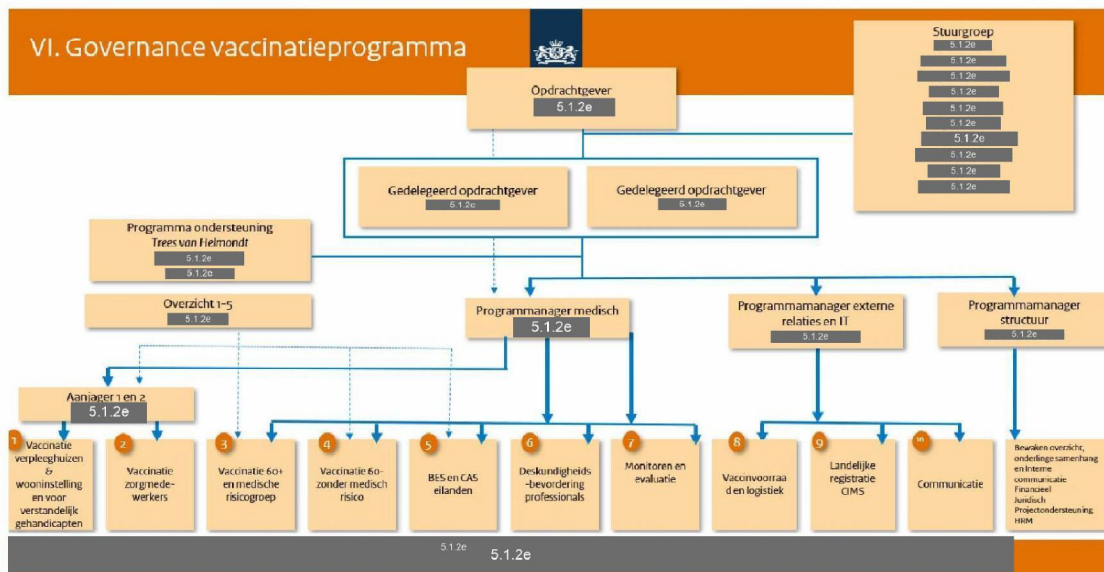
VI. Governance vaccinatieprogramma

Stuurgroep
5.1.2e
5.1.2e
5.1.2e
5.1.2e
5.1.2e
5.1.2e
5.1.2e
5.1.2e
5.1.2e
5.1.2e
5.1.2e

Opdrachtgever
5.1.2e

Gedelegeerd opdrachtgever
5.1.2e

Gedelegeerd opdrachtgever
5.1.2e

Programma ondersteuning
Trees van Helmondt
5.1.2e
5.1.2e

Overzicht 1-5
5.1.2e

Programmanager medisch
5.1.2e

Programmamanager externe relaties en IT
5.1.2e

Programmamanager structuur
5.1.2e

Aanjager 1 en 2
5.1.2e

1 Vaccinatie verpleeghuizen & wooninstelling en voor verstandelijk gehandicapten

2 Vaccinatie zorgmedewerkers

3 Vaccinatie 60+ en medische risicogroep

4 Vaccinatie 60- zonder medisch risico

5 BES en CAS eilanden

6 Deskundigheids-bevordering professionals

7 Monitoren en evaluatie

8 Vaccinvoorraad en logistiek

9 Landelijke registratie CIMS

10 Communicatie

Bewaken overzicht, onderlinge samenhang en interne communicatie
Financieel
Juridisch
Projectondersteuning
HRM

5.1.2e
5.1.2e